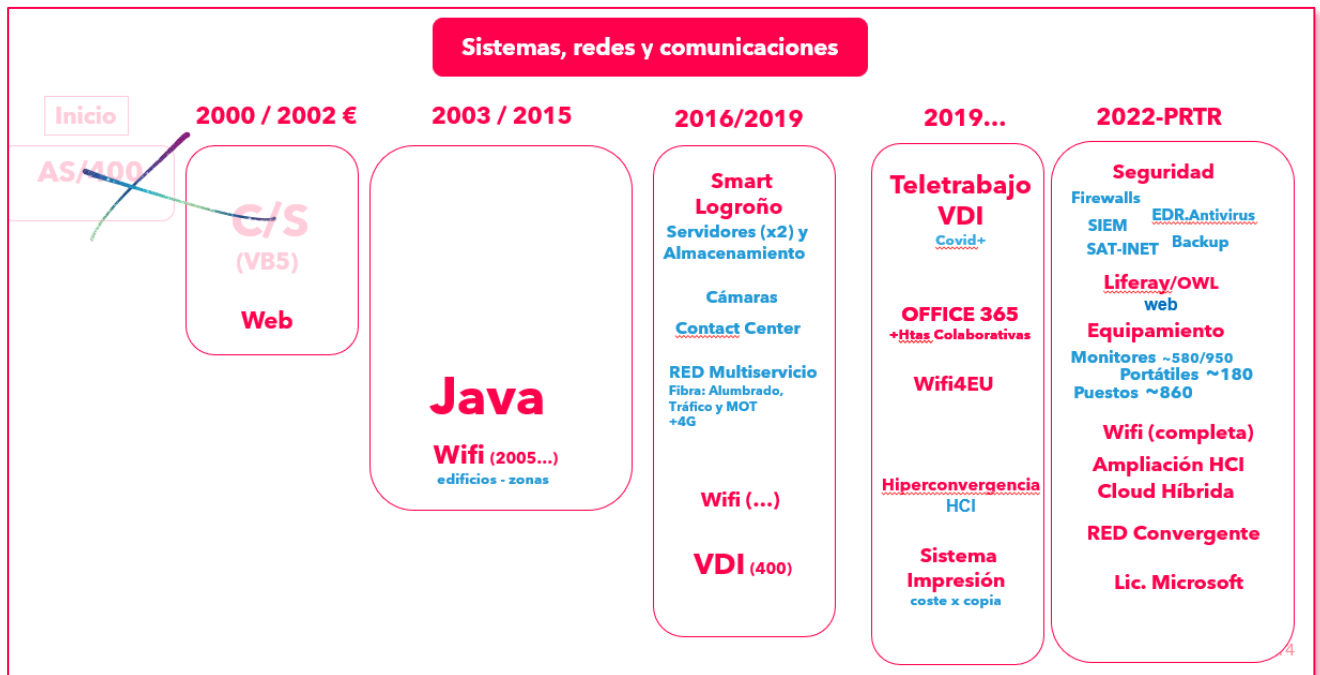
Sistemas, redes y comunicaciones

Inicio

AS/400

2000 / 2002 €

C/S
(VB5)

Web

2003 / 2015

Java

Wifi (2005...)
edificios - zonas

2016/2019

Smart Logroño
Servidores (x2) y Almacenamiento

Cámaras

Contact Center

RED Multiservicio
Fibra: Alumbrado, Tráfico y MOT
+4G

Wifi (...)

VDI (400)

2019...

Teletrabajo
VDI
Covid+

OFFICE 365
+Htas Colaborativas

Wifi4EU

Hiperconvergencia
HCI

Sistema Impresión
coste x copia

2022-PRTR

Seguridad
Firewalls
SIEM
EDR.Antivirus
SAT-INET
Backup

Liferay/OWL
web

Equipamiento
Monitores ~580/950
Portátiles ~180
Puestos ~860

Wifi (completa)
Ampliación HCI
Cloud Híbrida

RED Convergente

Lic. Microsoft

14